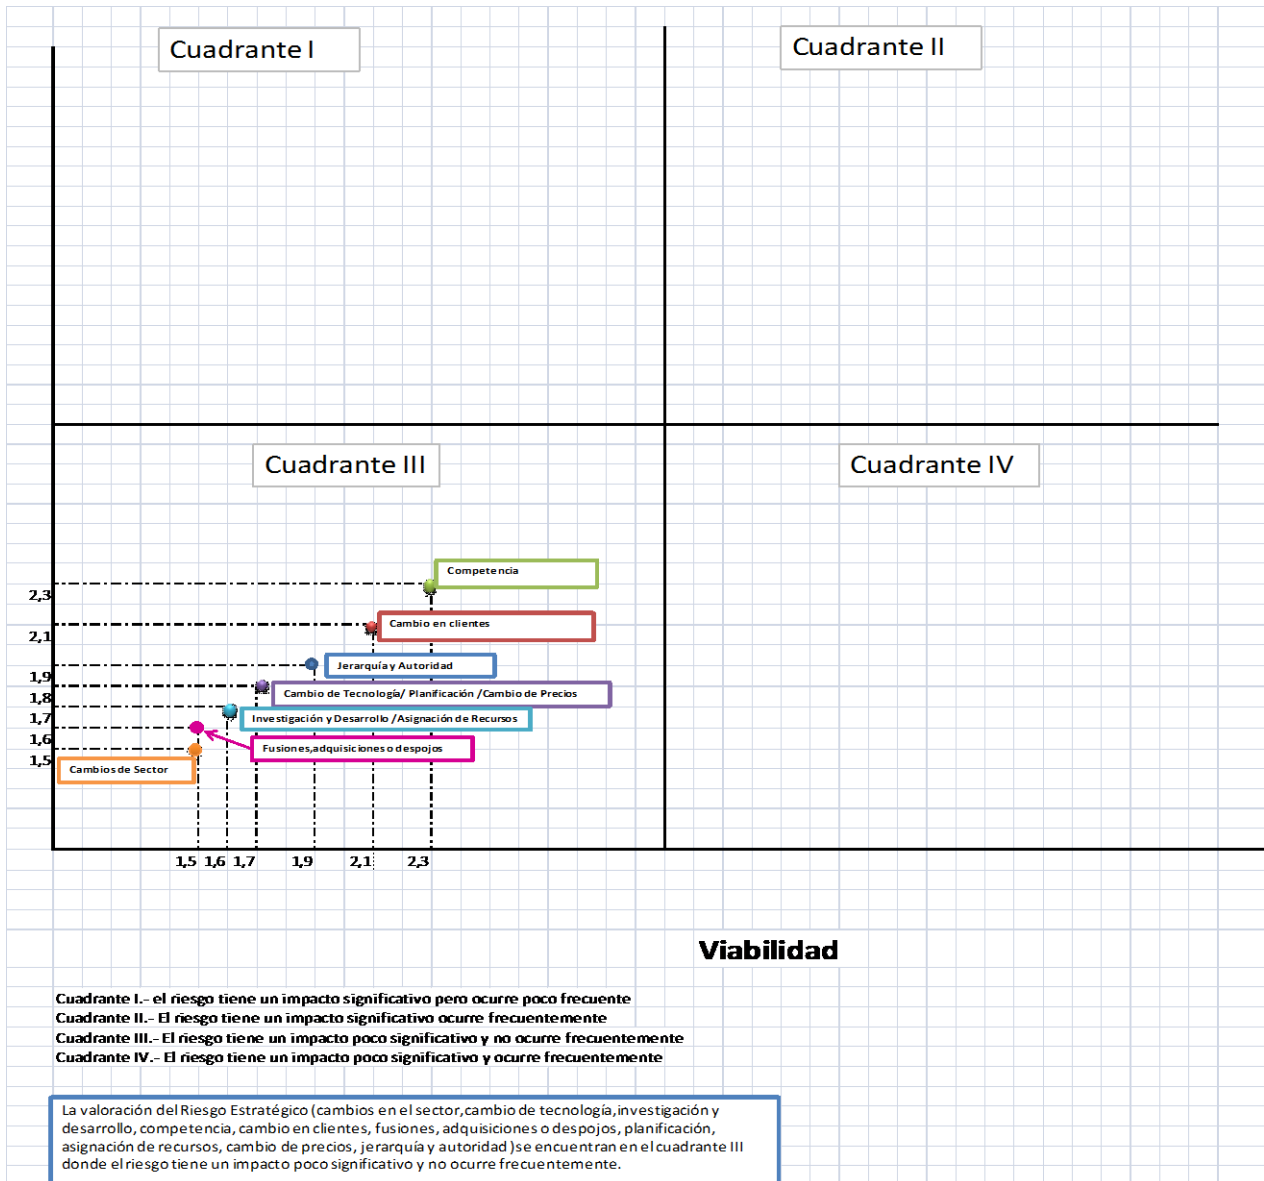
Cuadrante I

Cuadrante II

Cuadrante III

Cuadrante IV

Competencia

2,3

Cambio en clientes

2,1

Jerarquía y Autoridad

1,9

Cambio de Tecnología/ Planificación /Cambio de Precios

1,8

Investigación y Desarrollo /Asignación de Recursos

1,7

1,6

Fusiones,adquisiciones o despojos

1,5

Cambios de Sector

1,5 1,6 1,7 1,9 2,1 2,3

Viabilidad

Cuadrante I.- el riesgo tiene un impacto significativo pero ocurre poco frecuente
Cuadrante II.- El riesgo tiene un impacto significativo ocurre frecuentemente
Cuadrante III.- El riesgo tiene un impacto poco significativo y no ocurre frecuentemente
Cuadrante IV.- El riesgo tiene un impacto poco significativo y ocurre frecuentemente

La valoración del Riesgo Estratégico (cambios en el sector,cambio de tecnología,investigación y desarrollo, competencia, cambio en clientes, fusiones, adquisiciones o despojos, planificación, asignación de recursos, cambio de precios, jerarquía y autoridad )se encuentran en el cuadrante III donde el riesgo tiene un impacto poco significativo y no ocurre frecuentemente.